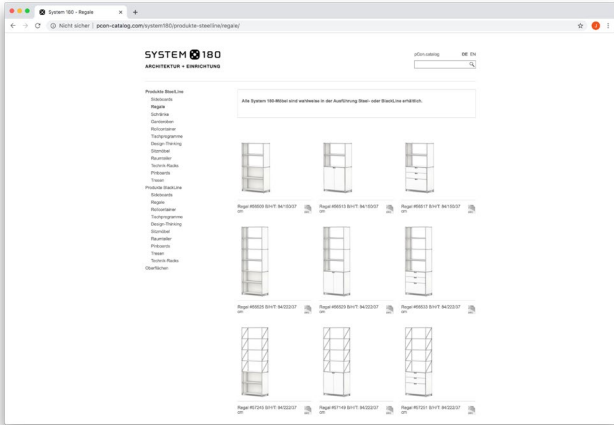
System 180 - Regale
Nicht sicher | pcon-catalog.com/system180/produkte-steelline/regale/

SYSTEM 180
ARCHITEKTUR + EINRICHTUNG

pCon.catalog DE EN

Produkte SteelLine
Sideboards
Regale
Schränke
Garderoben
Rollcontainer
Tischprogramme
Design-Thinking
Stehmöbel
Raumteiler
Technik Racks
Pinboards
Tresen
Produkte BlackLine
Sideboards
Regale
Rollcontainer
Tischprogramme
Design-Thinking
Stehmöbel
Raumteiler
Pinboards
Tresen
Technik Racks
Oberflächen

Alle System 180-Möbel sind wahlweise in der Ausführung Steel- oder BlackLine erhältlich.

Regal #66500 B/H/T: 84/150/37
Regal #66510 B/H/T: 84/150/37
Regal #66517 B/H/T: 84/150/37
Regal #66525 B/H/T: 84/222/37
Regal #66520 B/H/T: 84/222/37
Regal #66533 B/H/T: 84/222/37
Regal #67240 B/H/T: 84/222/37
Regal #67149 B/H/T: 84/222/37
Regal #67201 B/H/T: 84/222/37